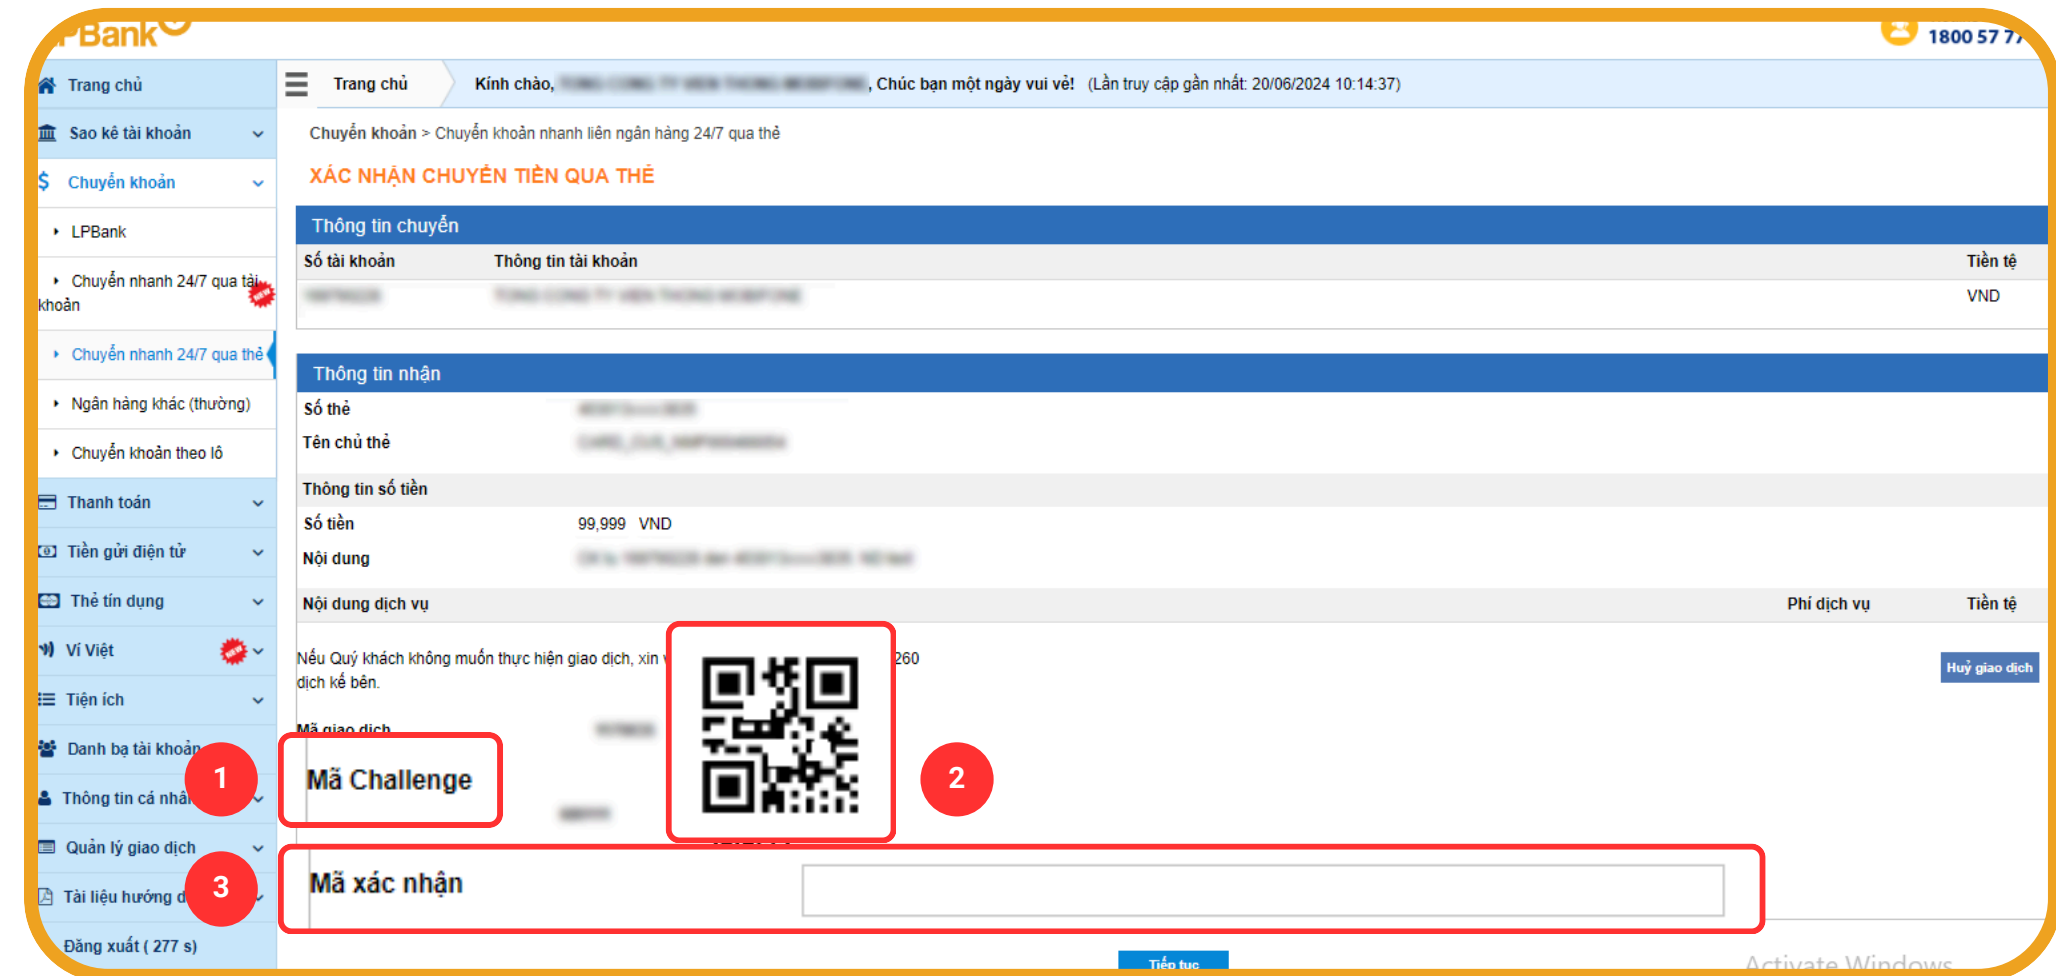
Bank

1800 57 77

Trang chủ

Sao kê tài khoản

Chuyển khoản

LPBank

Chuyển nhanh 24/7 qua tài khoản

Chuyển nhanh 24/7 qua thẻ

Ngân hàng khác (thường)

Chuyển khoản theo lô

Thanh toán

Tiền gửi điện tử

Thẻ tín dụng

Ví Việt

Tiện ích

Danh bạ tài khoản

Thông tin cá nhân

Quản lý giao dịch

Tài liệu hướng d

Đăng xuất ( 277 s)

Trang chủ

Kính chào, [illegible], Chúc bạn một ngày vui vẻ! (Lần truy cập gần nhất: 20/06/2024 10:14:37)

Chuyển khoản > Chuyển khoản nhanh liên ngân hàng 24/7 qua thẻ

XÁC NHẬN CHUYỂN TIỀN QUA THẺ

Thông tin chuyển

| Số tài khoản | Thông tin tài khoản | Tiền tệ |
|---|---|---|
| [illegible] | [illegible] | VND |

Thông tin nhận

Số thẻ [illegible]

Tên chủ thẻ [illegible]

Thông tin số tiền

Số tiền 99,999 VND

Nội dung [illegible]

Nội dung dịch vụ Phí dịch vụ Tiền tệ

Nếu Quý khách không muốn thực hiện giao dịch, xin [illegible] 260 dịch kế bên.

Huỷ giao dịch

Mã giao dịch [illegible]

1

Mã Challenge

2

3

Mã xác nhận

Tiếp tục

Activate Windows